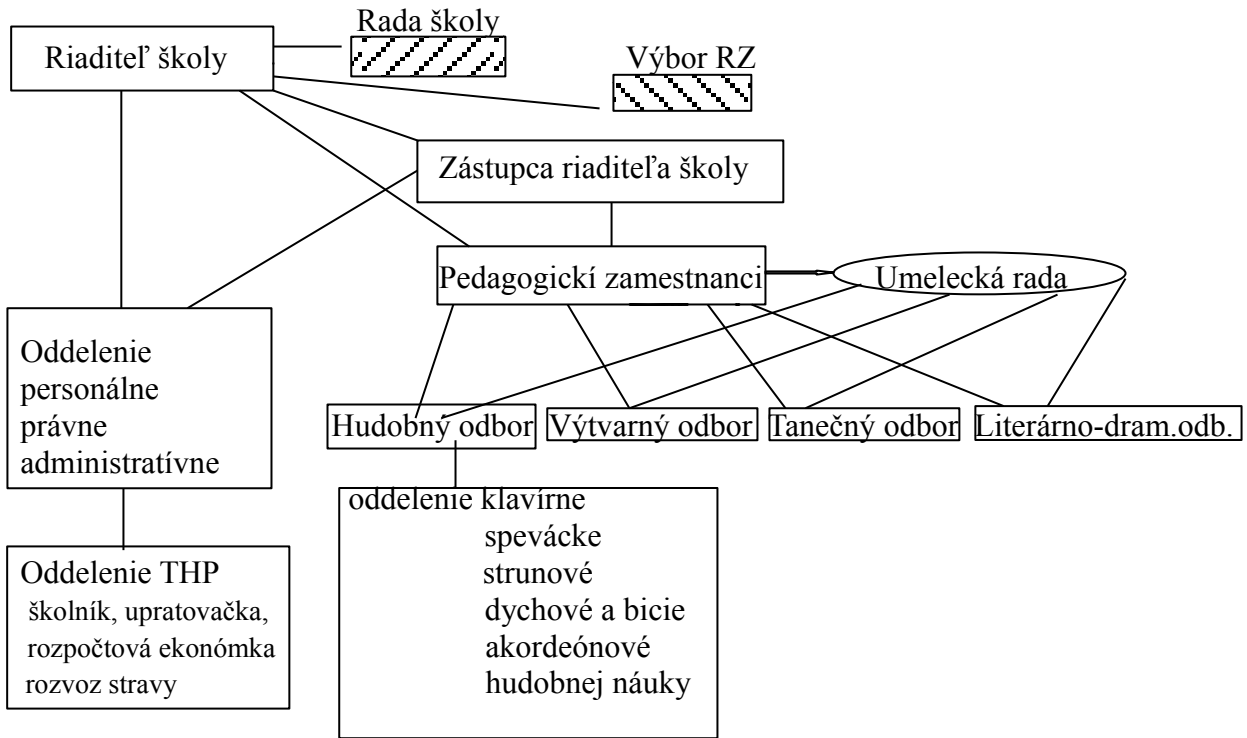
Riaditeľ školy

Rada školy

Výbor RZ

Zástupca riaditeľa školy

Pedagogickí zamestnanci

Umelecká rada

Oddelenie personálne právne administratívne

Hudobný odbor

Výtvarný odbor

Tanečný odbor

Literárno-dram.odb.

oddelenie klavírne
spevácke
strunové
dychové a bicie
akordeónové
hudobnej náuky

Oddelenie THP
školník, upratovačka,
rozpočtová ekonómka
rozvoz stravy